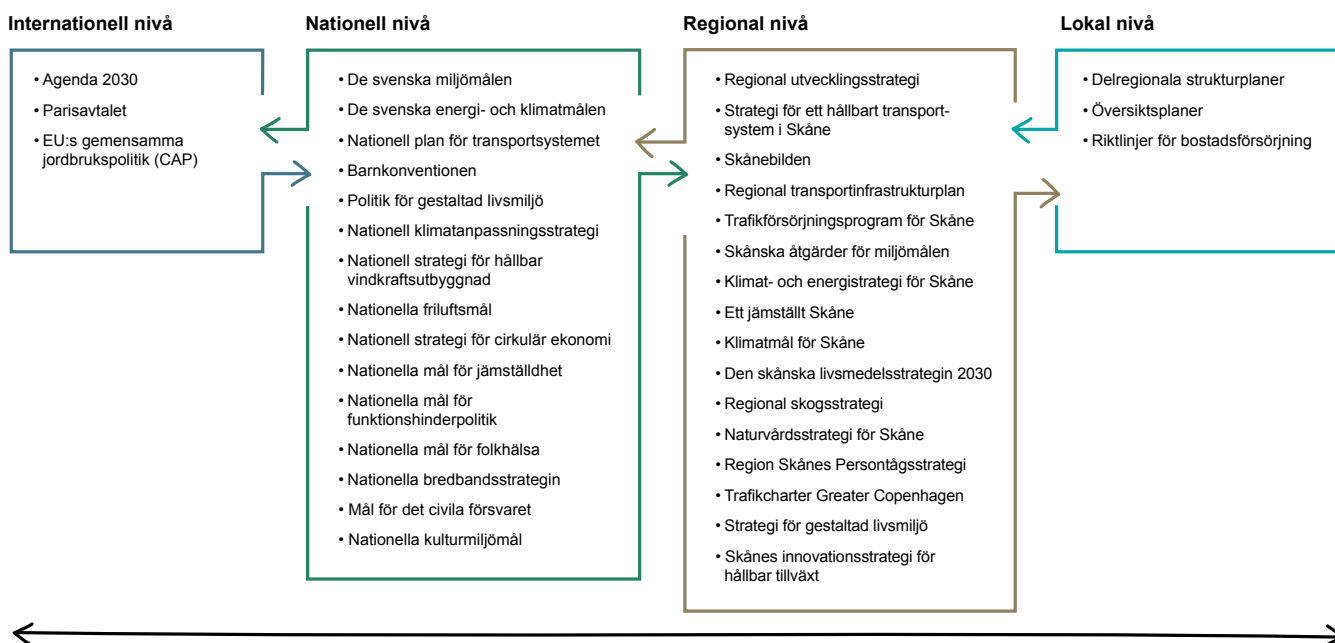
Internationell nivå

• Agenda 2030
• Parisavtalet
• EU:s gemensamma jordbrukspolitik (CAP)

Nationell nivå

• De svenska miljömålen
• De svenska energi- och klimatmålen
• Nationell plan för transportsystemet
• Barnkonventionen
• Politik för gestaltad livsmiljö
• Nationell klimatanpassningsstrategi
• Nationell strategi för hållbar vindkraftsutbyggnad
• Nationella friluftsmål
• Nationell strategi för cirkulär ekonomi
• Nationella mål för jämställdhet
• Nationella mål för funktionshinderpolitik
• Nationella mål för folkhälsa
• Nationella bredbandsstrategin
• Mål för det civila försvaret
• Nationella kulturmiljömål

Regional nivå

• Regional utvecklingsstrategi
• Strategi för ett hållbart transportsystem i Skåne
• Skånebilden
• Regional transportinfrastrukturplan
• Trafikförsörjningsprogram för Skåne
• Skånska åtgärder för miljömålen
• Klimat- och energistrategi för Skåne
• Ett jämställt Skåne
• Klimatmål för Skåne
• Den skånska livsmedelsstrategin 2030
• Regional skogsstrategi
• Naturvårdsstrategi för Skåne
• Region Skånes Persontågsstrategi
• Trafikcharter Greater Copenhagen
• Strategi för gestaltad livsmiljö
• Skånes innovationsstrategi för hållbar tillväxt

Lokal nivå

• Delregionala strukturplaner
• Översiktsplaner
• Riktlinjer för bostadsförsörjning